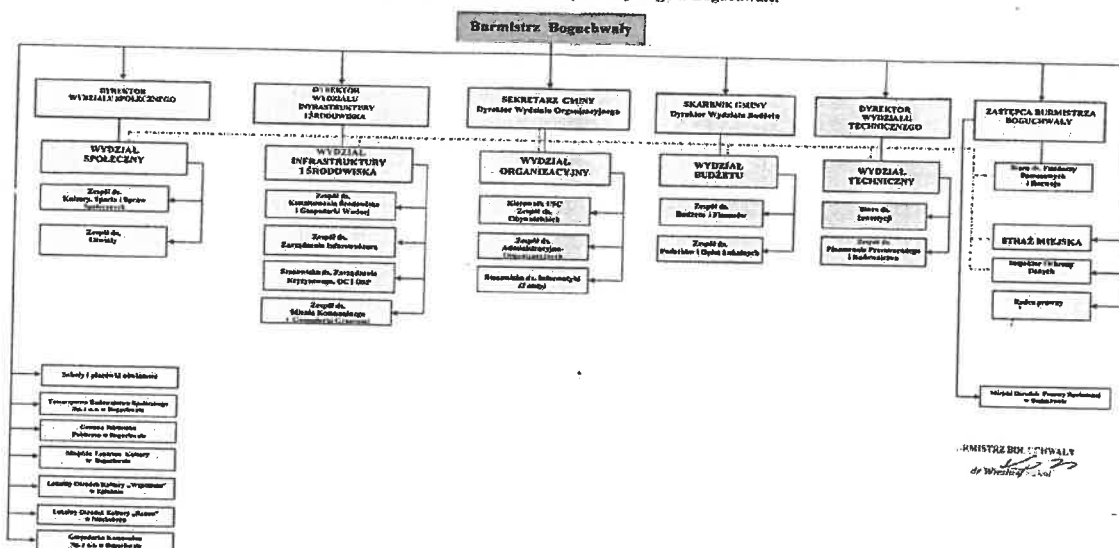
Burmistrz Boguchwały

DYREKTOR WYDZIAŁU SPOŁECZNEGO

DYREKTOR WYDZIAŁU INFRASTRUKTURY I ŚRODOWISKA

SEKRETARZ GMINY Dyrektor Wydziału Organizacyjnego

SKARBNIK GMINY Dyrektor Wydziału Budżetu

DYREKTOR WYDZIAŁU TECHNICZNEGO

ZASTĘPCA BURMISTRZA BOGUCHWAŁY

WYDZIAŁ SPOŁECZNY

Zespół ds. Kultury, Sportu i Spraw Społecznych

Zespół ds. Oświaty

WYDZIAŁ INFRASTRUKTURY I ŚRODOWISKA

Zespół ds. Kształtowania Środowiska i Gospodarki Wodnej

Zespół ds. Zarządzania Infrastrukturą

Stanowisko ds. Zarządzania Kryzysowego, OC i OSP

Zespół ds. Mienia Komunalnego i Gospodarki Gruntami

WYDZIAŁ ORGANIZACYJNY

Kierownik USC Zespół ds. Obywatelskich

Zespół ds. Administracyjno-Organizacyjnych

Stanowisko ds. Informatyki (2 etaty)

WYDZIAŁ BUDŻETU

Zespół ds. Budżetu i Finansów

Zespół ds. Podatków i Opłat Lokalnych

WYDZIAŁ TECHNICZNY

Biuro ds. Inwestycji

Zespół ds. Planowania Przestrzennego i Budownictwa

Biuro ds. Funduszy Pomocowych i Rozwoju

STRAŻ MIEJSKA

Inspektor Ochrony Danych

Radca prawny

Szkoły i placówki oświatowe

Towarzystwo Budownictwa Społecznego Sp. z o.o. w Boguchwale

Gminna Biblioteka Publiczna w Boguchwale

Miejskie Centrum Kultury w Boguchwale

Lokalny Ośrodek Kultury „Wygwizdów" w Kielnarowej

Lokalny Ośrodek Kultury „Razem" w Niechobrzu

Gospodarka Komunalna Sp. z o.o. w Boguchwale

Miejski Ośrodek Pomocy Społecznej w Boguchwale

BURMISTRZ BOGUCHWAŁY
dr Wiesław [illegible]